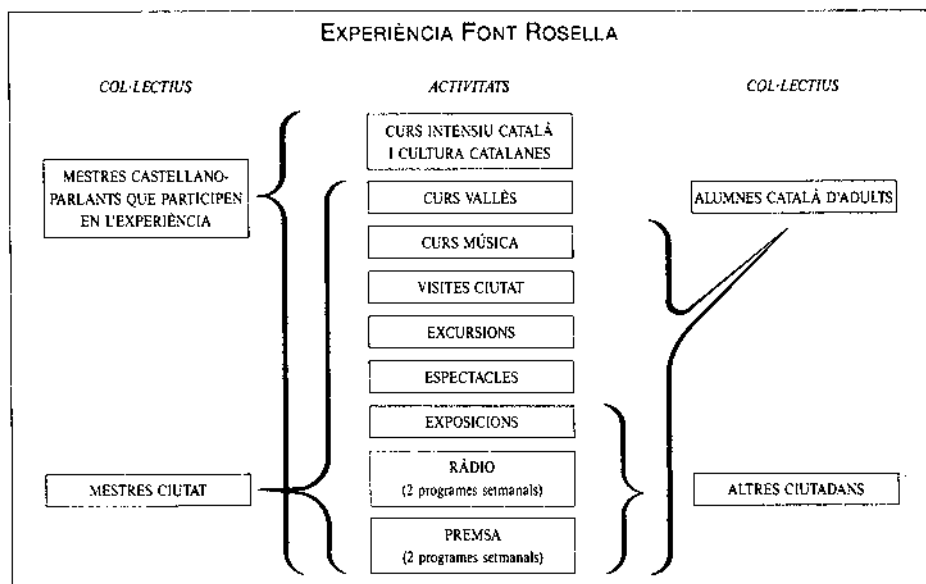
EXPERIÈNCIA FONT ROSELLA

COL·LECTIUS

ACTIVITATS

COL·LECTIUS

CURS INTENSIU CATALÀ I CULTURA CATALANES

MESTRES CASTELLANO-PARLANTS QUE PARTICIPEN EN L'EXPERIÈNCIA

CURS VALLÈS

ALUMNES CATALÀ D'ADULTS

CURS MÚSICA

VISITES CIUTAT

EXCURSIONS

ESPECTACLES

EXPOSICIONS

MESTRES CIUTAT

RÀDIO
(2 programes setmanals)

ALTRES CIUTADANS

PREMSA
(2 programes setmanals)